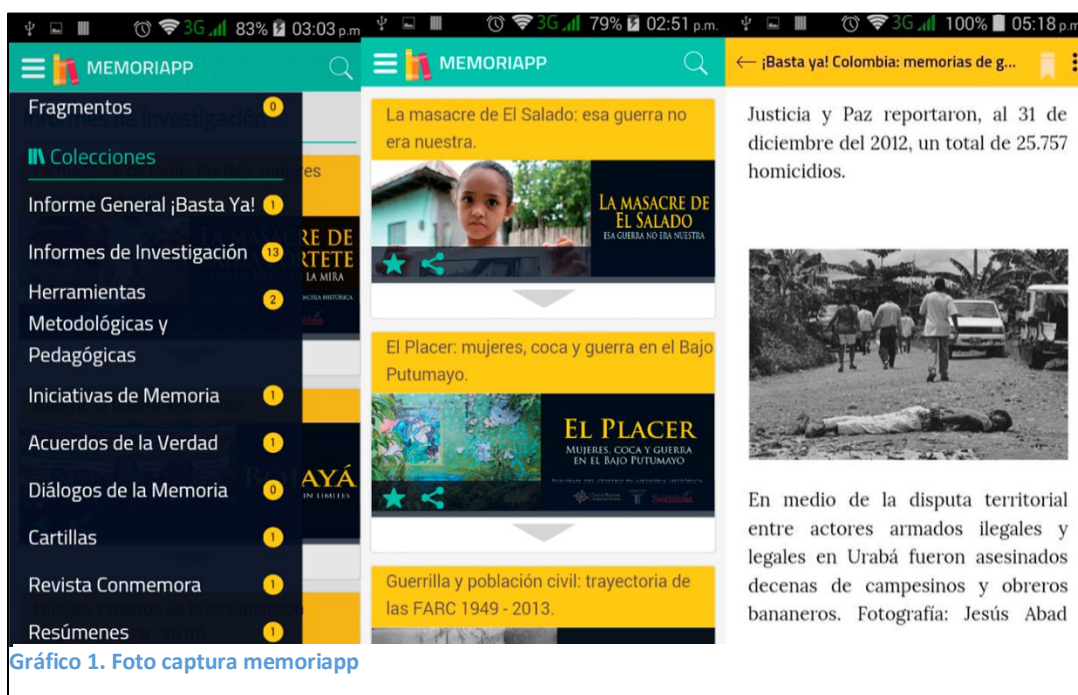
83% 03:03 p.m.
MEMORIAPP
Fragmentos 0
Colecciones
Informe General ¡Basta Ya! 1
Informes de Investigación 13
Herramientas Metodológicas y Pedagógicas 2
Iniciativas de Memoria 1
Acuerdos de la Verdad 1
Diálogos de la Memoria 0
Cartillas 1
Revista Conmemora 1
Resúmenes 1

79% 02:51 p.m.
MEMORIAPP
La masacre de El Salado: esa guerra no era nuestra.
LA MASACRE DE EL SALADO
ESA GUERRA NO ERA NUESTRA
El Placer: mujeres, coca y guerra en el Bajo Putumayo.
EL PLACER
MUJERES, COCA Y GUERRA EN EL BAJO PUTUMAYO
Guerrilla y población civil: trayectoria de las FARC 1949 - 2013.

100% 05:18 p.m.
← ¡Basta ya! Colombia: memorias de g...
Justicia y Paz reportaron, al 31 de diciembre del 2012, un total de 25.757 homicidios.

En medio de la disputa territorial entre actores armados ilegales y legales en Urabá fueron asesinados decenas de campesinos y obreros bananeros. Fotografía: Jesús Abad

Gráfico 1. Foto captura memoriapp